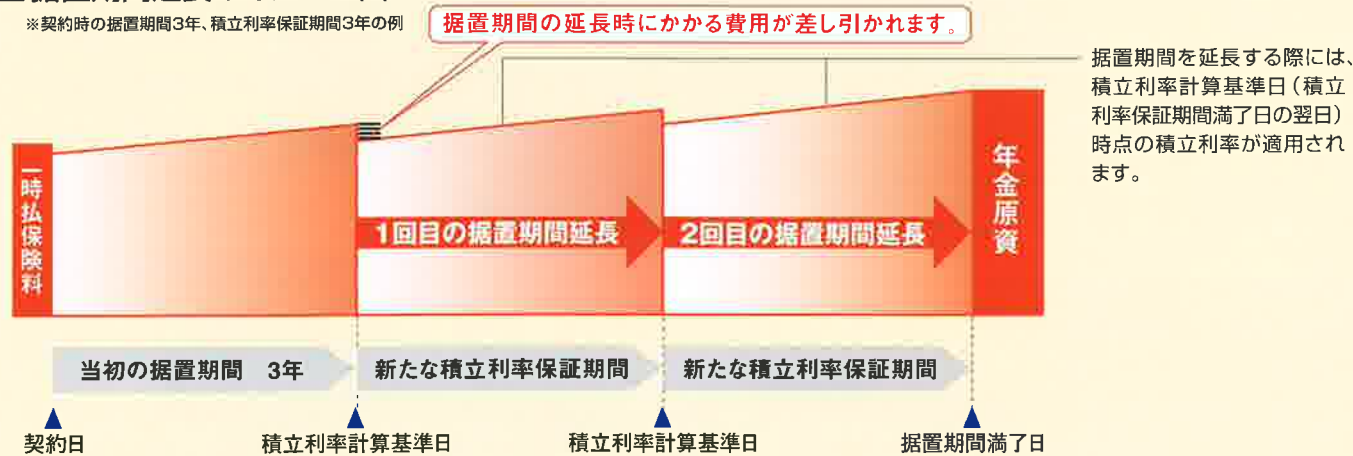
※契約時の据置期間3年、積立利率保証期間3年の例

据置期間の延長時にかかる費用が差し引かれます。

据置期間を延長する際には、積立利率計算基準日（積立利率保証期間満了日の翌日）時点の積立利率が適用されます。

一時払保険料

1回目の据置期間延長

2回目の据置期間延長

年金原資

当初の据置期間　3年

新たな積立利率保証期間

新たな積立利率保証期間

契約日

積立利率計算基準日

積立利率計算基準日

据置期間満了日